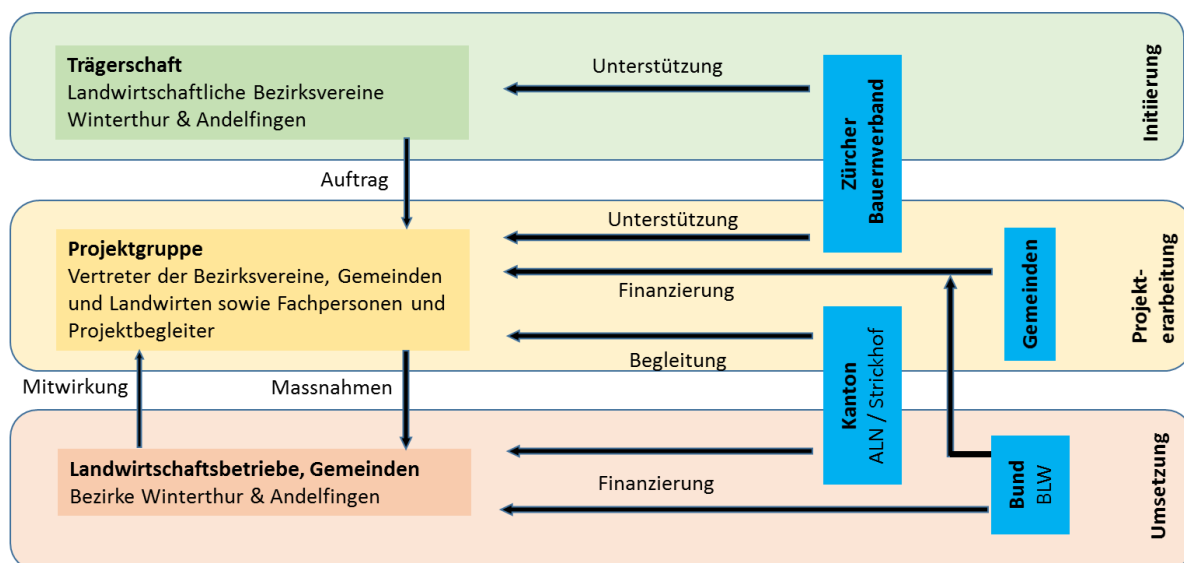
Trägerschaft
Landwirtschaftliche Bezirksvereine Winterthur & Andelfingen

Unterstützung

Zürcher Bauernverband

Initiierung

Auftrag

Unterstützung

Projektgruppe
Vertreter der Bezirksvereine, Gemeinden und Landwirten sowie Fachpersonen und Projektbegleiter

Finanzierung

Gemeinden

Projekterarbeitung

Begleitung

Kanton
ALN / Strickhof

Mitwirkung

Massnahmen

Landwirtschaftsbetriebe, Gemeinden
Bezirke Winterthur & Andelfingen

Finanzierung

Bund
BLW

Umsetzung